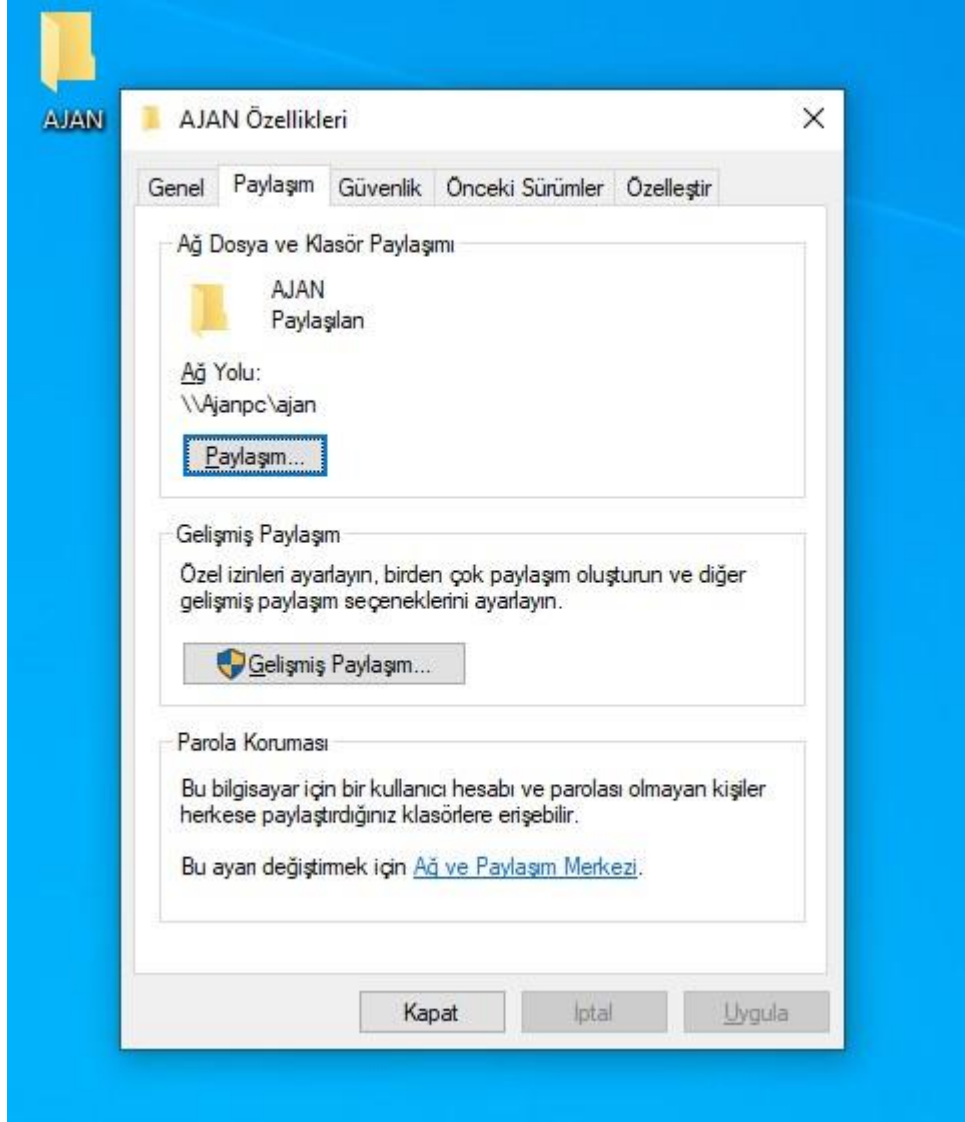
AJAN

AJAN Özellikleri

×

Genel
Paylaşım
Güvenlik
Önceki Sürümler
Özelleştir

Ağ Dosya ve Klasör Paylaşımı

AJAN
Paylaşılan

Ağ Yolu:
\\Ajanpc\ajan

Paylaşım...

Gelişmiş Paylaşım

Özel izinleri ayarlayın, birden çok paylaşım oluşturun ve diğer gelişmiş paylaşım seçeneklerini ayarlayın.

Gelişmiş Paylaşım...

Parola Koruması

Bu bilgisayar için bir kullanıcı hesabı ve parolası olmayan kişiler herkese paylaştırdığınız klasörlere erişebilir.

Bu ayarı değiştirmek için Ağ ve Paylaşım Merkezi.

Kapat
İptal
Uygula